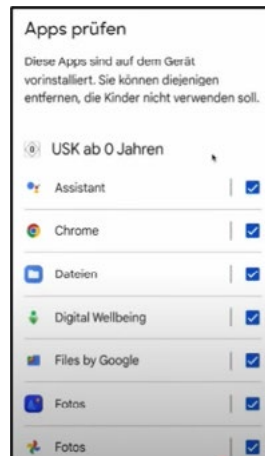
Apps prüfen

Diese Apps sind auf dem Gerät vorinstalliert. Sie können diejenigen entfernen, die Kinder nicht verwenden soll.

USK ab 0 Jahren

Assistant

Chrome

Dateien

Digital Wellbeing

Files by Google

Fotos

Fotos